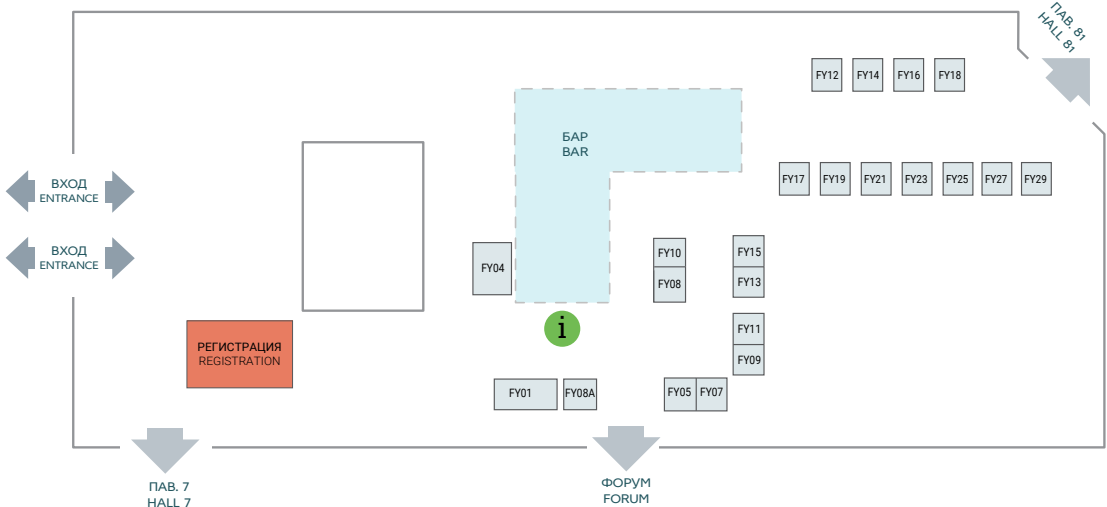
ПАВ. 81
HALL 81

FY12 FY14 FY16 FY18

БАР
BAR

FY17 FY19 FY21 FY23 FY25 FY27 FY29

ВХОД
ENTRANCE

ВХОД
ENTRANCE

FY04

FY10
FY08

FY15
FY13

i

FY11
FY09

РЕГИСТРАЦИЯ
REGISTRATION

FY01 FY08A

FY05 FY07

ПАВ. 7
HALL 7

ФОРУМ
FORUM